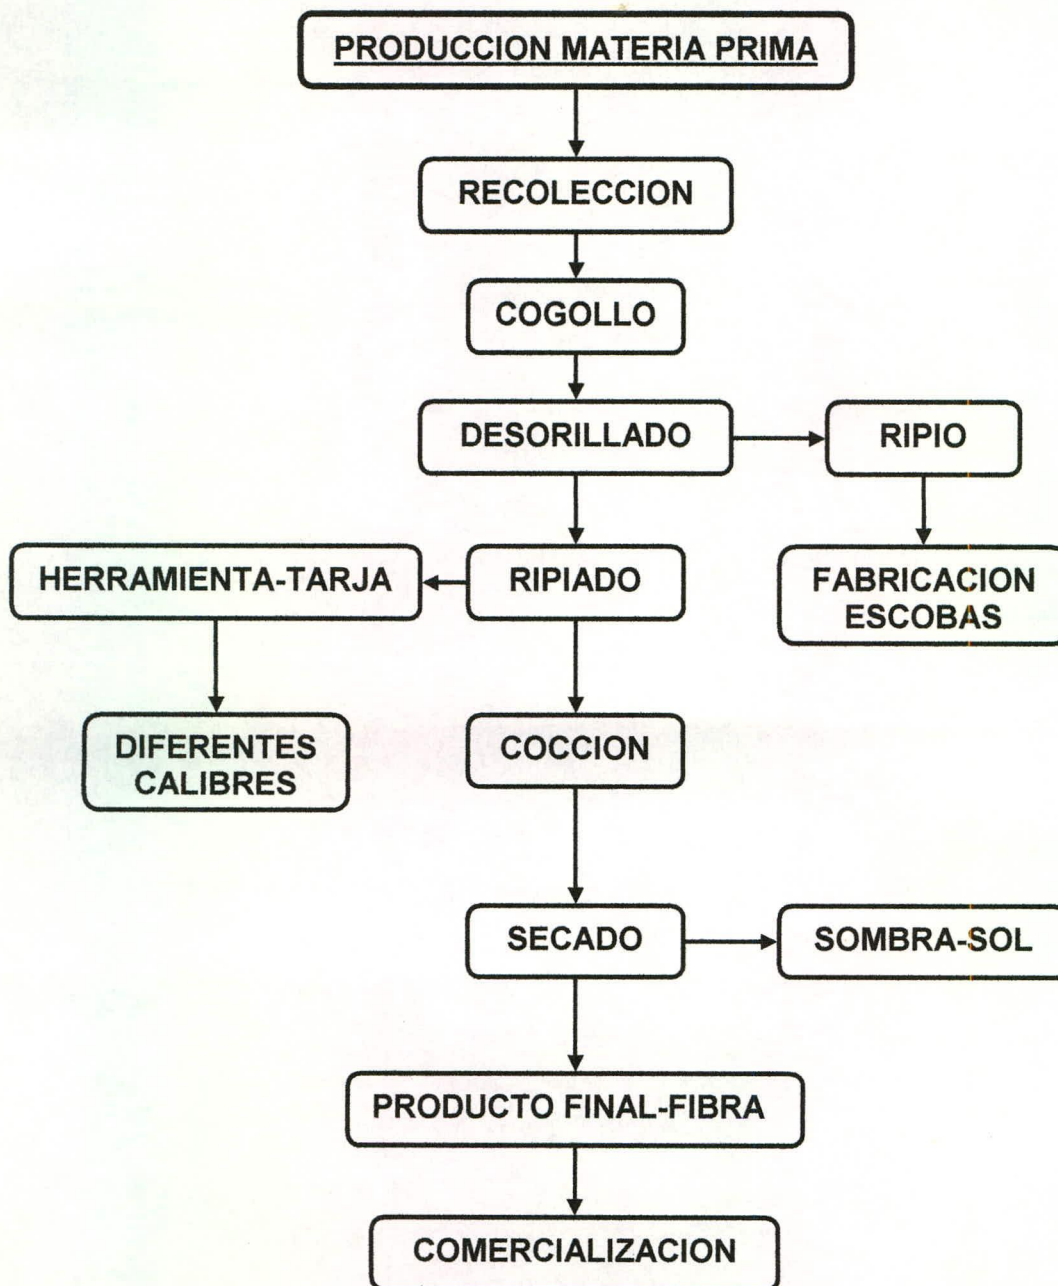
PRODUCCION MATERIA PRIMA

RECOLECCION

COGOLLO

DESORILLADO

RIPIO

FABRICACION ESCOBAS

HERRAMIENTA-TARJA

RIPIADO

DIFERENTES CALIBRES

COCCION

SECADO

SOMBRA-SOL

PRODUCTO FINAL-FIBRA

COMERCIALIZACION